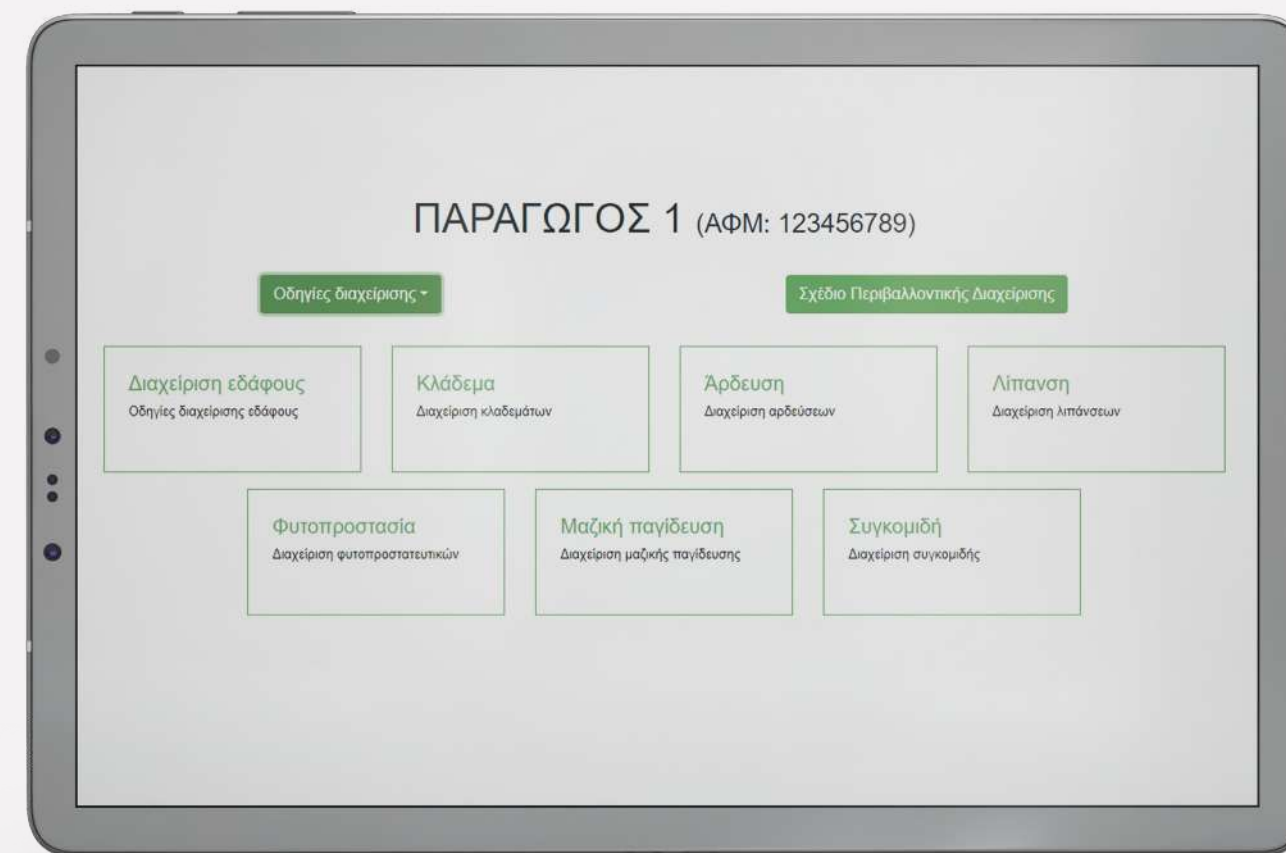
ΠΑΡΑΓΩΓΟΣ 1 (ΑΦΜ: 123456789)

Οδηγίες διαχείρισης ▾

Σχέδιο Περιβαλλοντικής Διαχείρισης

Διαχείριση εδάφους
Οδηγίες διαχείρισης εδάφους

Κλάδεμα
Διαχείριση κλαδεμάτων

Άρδευση
Διαχείριση αρδεύσεων

Λίπανση
Διαχείριση λιπάνσεων

Φυτοπροστασία
Διαχείριση φυτοπροστατευτικών

Μαζική παγίδευση
Διαχείριση μαζικής παγίδευσης

Συγκομιδή
Διαχείριση συγκομιδής